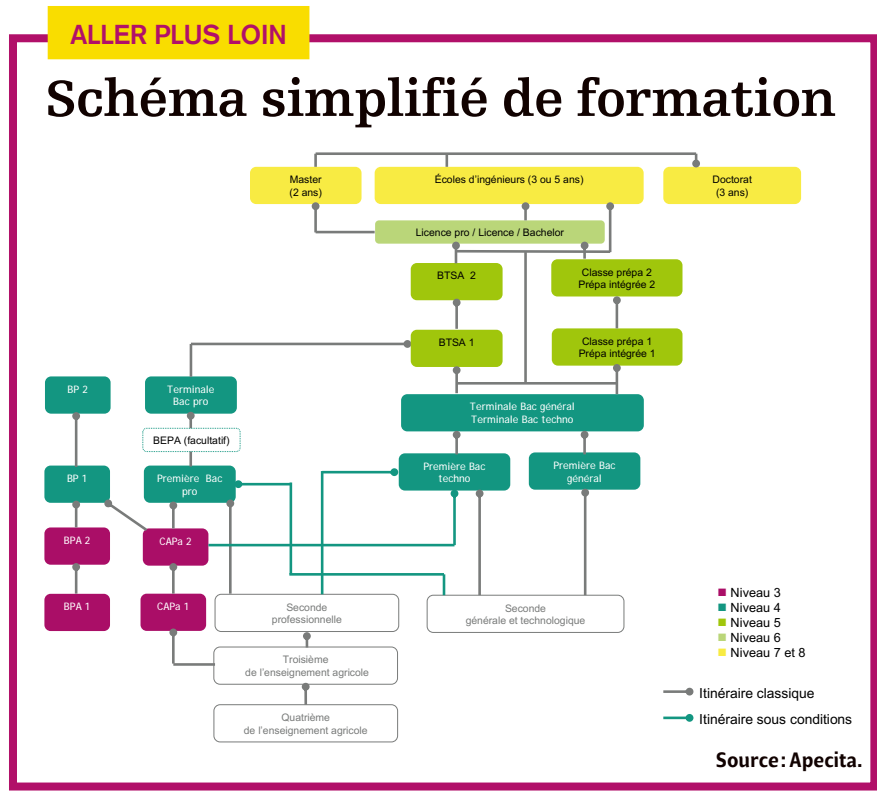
ALLER PLUS LOIN

Schéma simplifié de formation

Master (2 ans)

Écoles d'ingénieurs (3 ou 5 ans)

Doctorat (3 ans)

Licence pro / Licence / Bachelor

BTSA 2

Classe prépa 2 Prépa intégrée 2

BTSA 1

Classe prépa 1 Prépa intégrée 1

BP 2

Terminale Bac pro

Terminale Bac général Terminale Bac techno

BEPA (facultatif)

BP 1

Première Bac pro

Première Bac techno

Première Bac général

BPA 2

CAPa 2

BPA 1

CAPa 1

Seconde professionnelle

Seconde générale et technologique

Troisième de l'enseignement agricole

Quatrième de l'enseignement agricole

Niveau 3
Niveau 4
Niveau 5
Niveau 6
Niveau 7 et 8

Itinéraire classique

Itinéraire sous conditions

Source : Apecita.